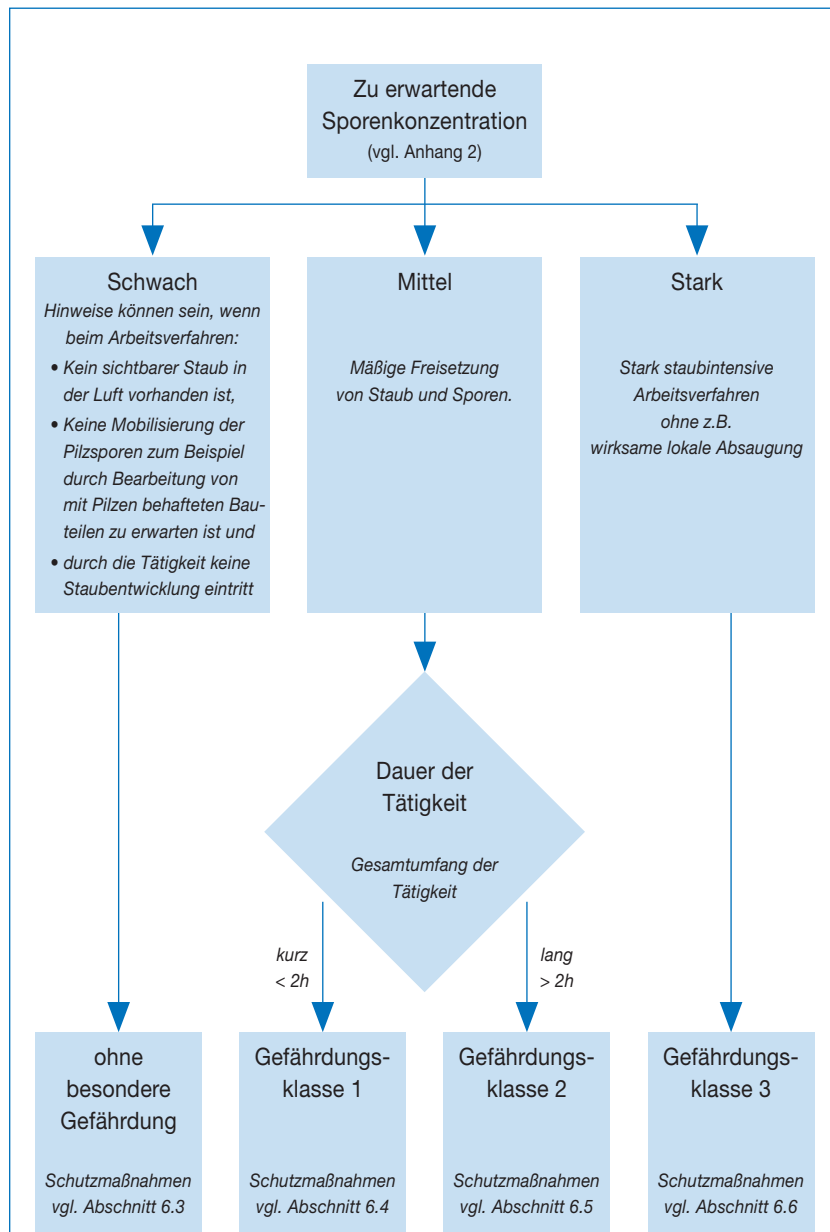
Zu erwartende Sporenkonzentration
(vgl. Anhang 2)

Schwach
Hinweise können sein, wenn beim Arbeitsverfahren:
• Kein sichtbarer Staub in der Luft vorhanden ist,
• Keine Mobilisierung der Pilzsporen zum Beispiel durch Bearbeitung von mit Pilzen behafteten Bauteilen zu erwarten ist und
• durch die Tätigkeit keine Staubentwicklung eintritt

Mittel
Mäßige Freisetzung von Staub und Sporen.

Stark
Stark staubintensive Arbeitsverfahren ohne z.B. wirksame lokale Absaugung

Dauer der Tätigkeit
Gesamtumfang der Tätigkeit

kurz
< 2h

lang
> 2h

ohne besondere Gefährdung
Schutzmaßnahmen vgl. Abschnitt 6.3

Gefährdungsklasse 1
Schutzmaßnahmen vgl. Abschnitt 6.4

Gefährdungsklasse 2
Schutzmaßnahmen vgl. Abschnitt 6.5

Gefährdungsklasse 3
Schutzmaßnahmen vgl. Abschnitt 6.6